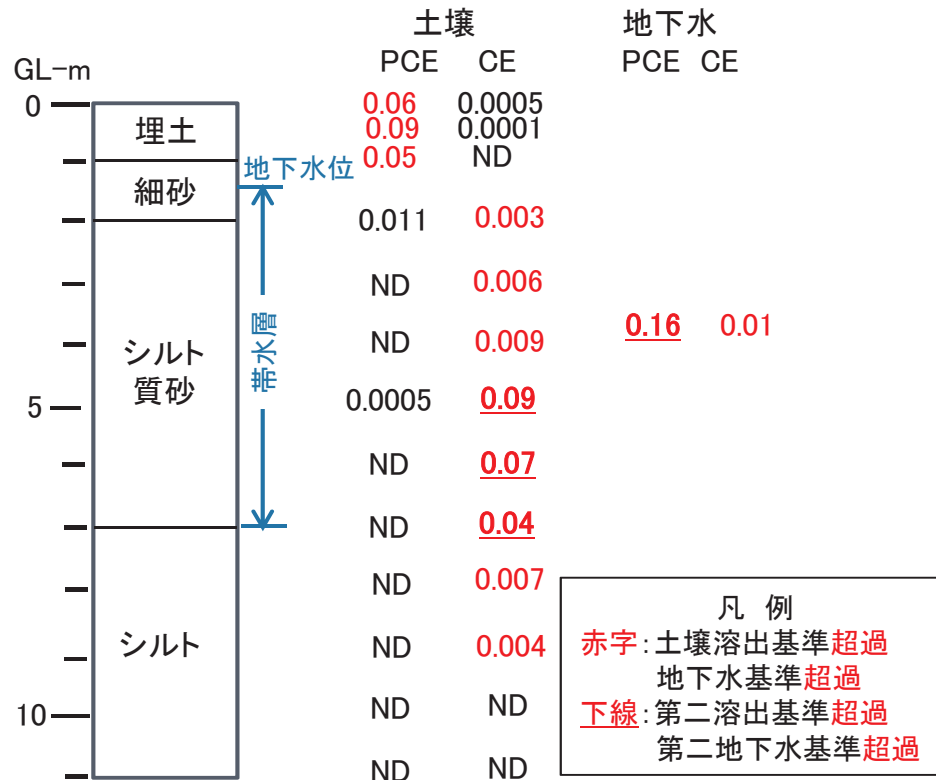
土壌　　　　地下水
PCE　CE　　PCE　CE

GL-m
0
5
10

埋土
細砂
シルト質砂
シルト

地下水位
帯水層

| 土壌 PCE | 土壌 CE | 地下水 PCE | 地下水 CE |
|---|---|---|---|
| 0.06 | 0.0005 | | |
| 0.09 | 0.0001 | | |
| 0.05 | ND | | |
| 0.011 | 0.003 | | |
| ND | 0.006 | | |
| ND | 0.009 | 0.16 | 0.01 |
| 0.0005 | 0.09 | | |
| ND | 0.07 | | |
| ND | 0.04 | | |
| ND | 0.007 | | |
| ND | 0.004 | | |
| ND | ND | | |
| ND | ND | | |

凡　例
赤字：土壌溶出基準超過
地下水基準超過
下線：第二溶出基準超過
第二地下水基準超過